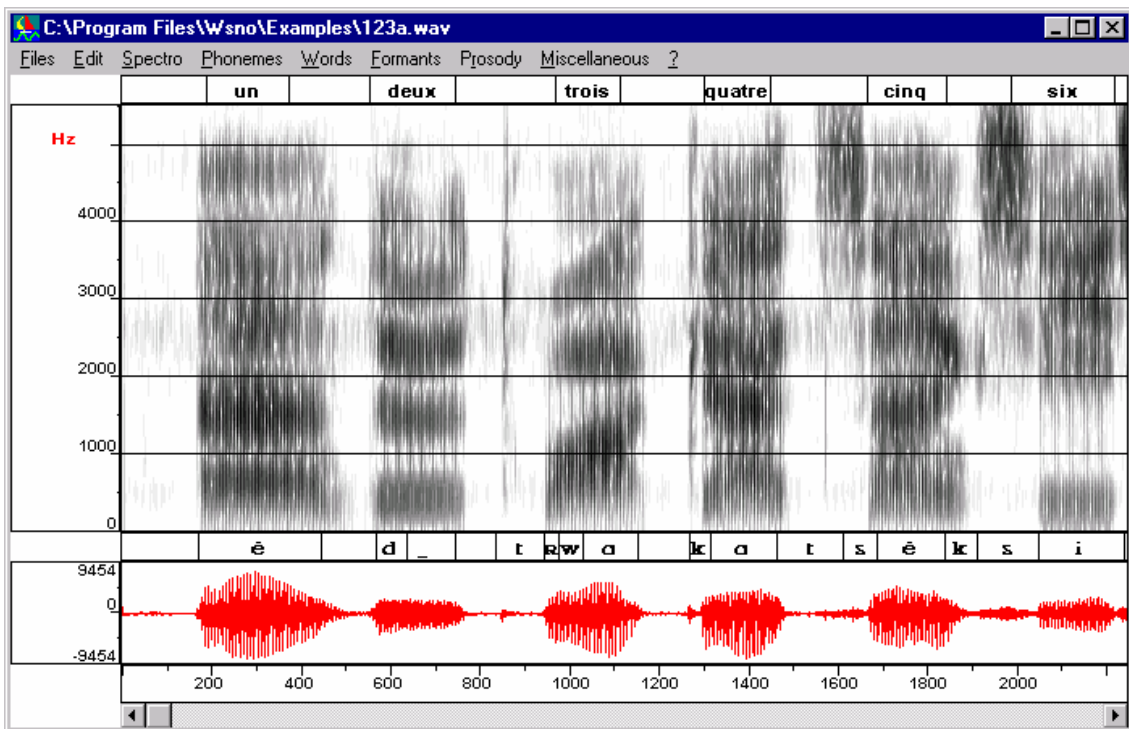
C:\Program Files\Wsno\Examples\123a.wav

Files Edit Spectro Phonemes Words Formants Prosody Miscellaneous ?

un deux trois quatre cinq six

Hz

4000
3000
2000
1000
0

ẽ d _ t ʀw a k a t s ẽ k s i

9454
0
-9454

200 400 600 800 1000 1200 1400 1600 1800 2000